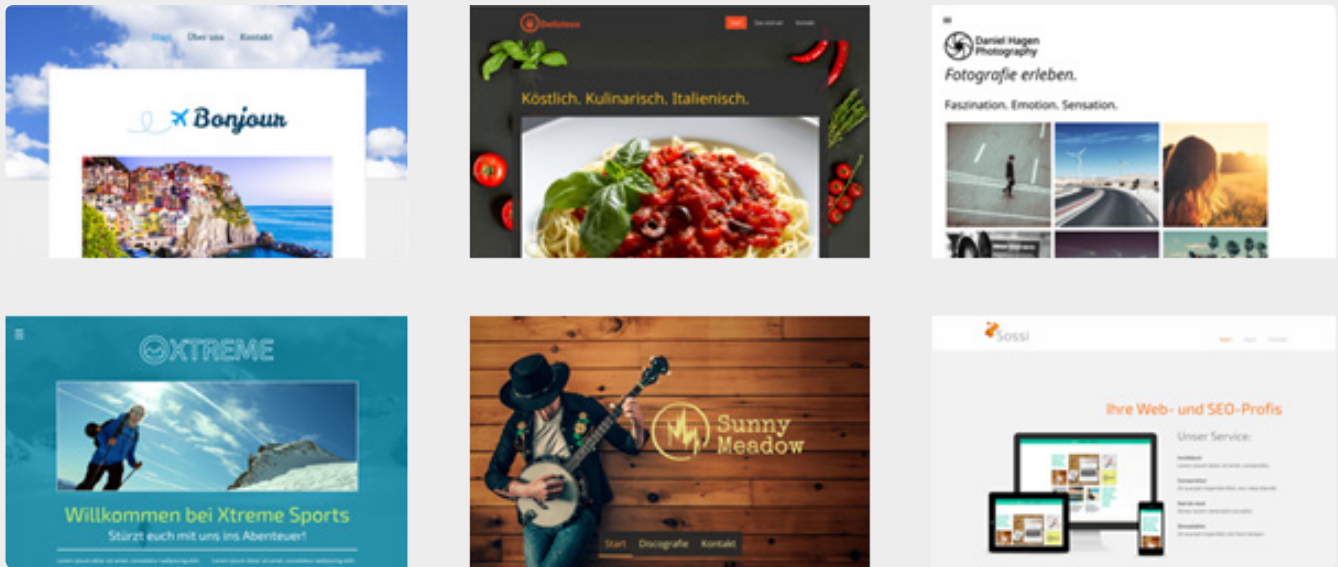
Start Über uns Kontakt

Bonjour

Delizioso

Start Das Lokal Kontakt

Köstlich. Kulinarisch. Italienisch.

Daniel Hagen Photography

Fotografie erleben.

Faszination. Emotion. Sensation.

XTREME

Willkommen bei Xtreme Sports

Stürzt euch mit uns ins Abenteuer!

Sunny Meadow

Start Discografie Kontakt

Sossi

Ihre Web- und SEO-Profis

Unser Service: